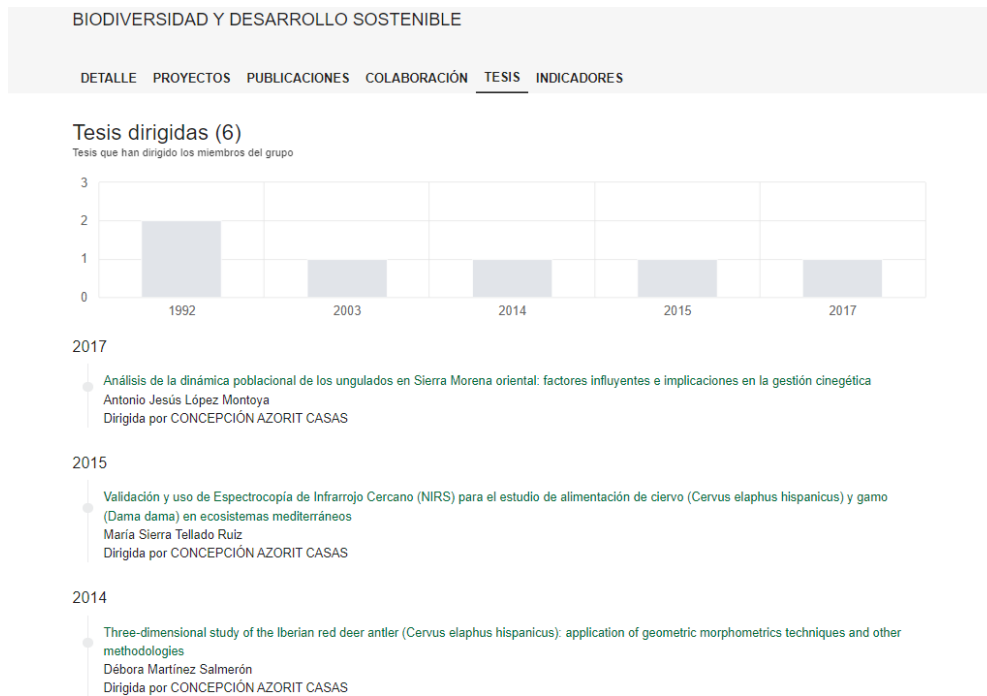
BIODIVERSIDAD Y DESARROLLO SOSTENIBLE

DETALLE PROYECTOS PUBLICACIONES COLABORACIÓN TESIS INDICADORES

Tesis dirigidas (6)
Tesis que han dirigido los miembros del grupo

3
2
1
0
1992 2003 2014 2015 2017

2017

Análisis de la dinámica poblacional de los ungulados en Sierra Morena oriental: factores influyentes e implicaciones en la gestión cinegética
Antonio Jesús López Montoya
Dirigida por CONCEPCIÓN AZORIT CASAS

2015

Validación y uso de Espectrocopía de Infrarrojo Cercano (NIRS) para el estudio de alimentación de ciervo (Cervus elaphus hispanicus) y gamo (Dama dama) en ecosistemas mediterráneos
María Sierra Tellado Ruiz
Dirigida por CONCEPCIÓN AZORIT CASAS

2014

Three-dimensional study of the Iberian red deer antler (Cervus elaphus hispanicus): application of geometric morphometrics techniques and other methodologies
Débora Martínez Salmerón
Dirigida por CONCEPCIÓN AZORIT CASAS